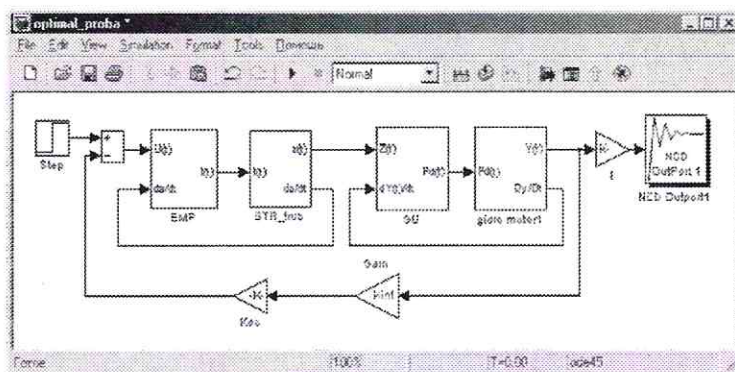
optimal_proba *

File Edit View Simulation Format Tools Devrosu

Normal

Step

+
-

I(t)
da/dt
I(t)
EMP

I(t)
z(t)
da/dt
STR_fuss

Z(t)
dY(t)/dt
Pd(t)
SU

Pd(t)
Y(t)
Dy/Dt
gidro motor1

-K-
1

NCD
OutPort 1
NCD Outport1

Gain

-K-
Koc

Kint

Forme
100%
T=0.50
ode45